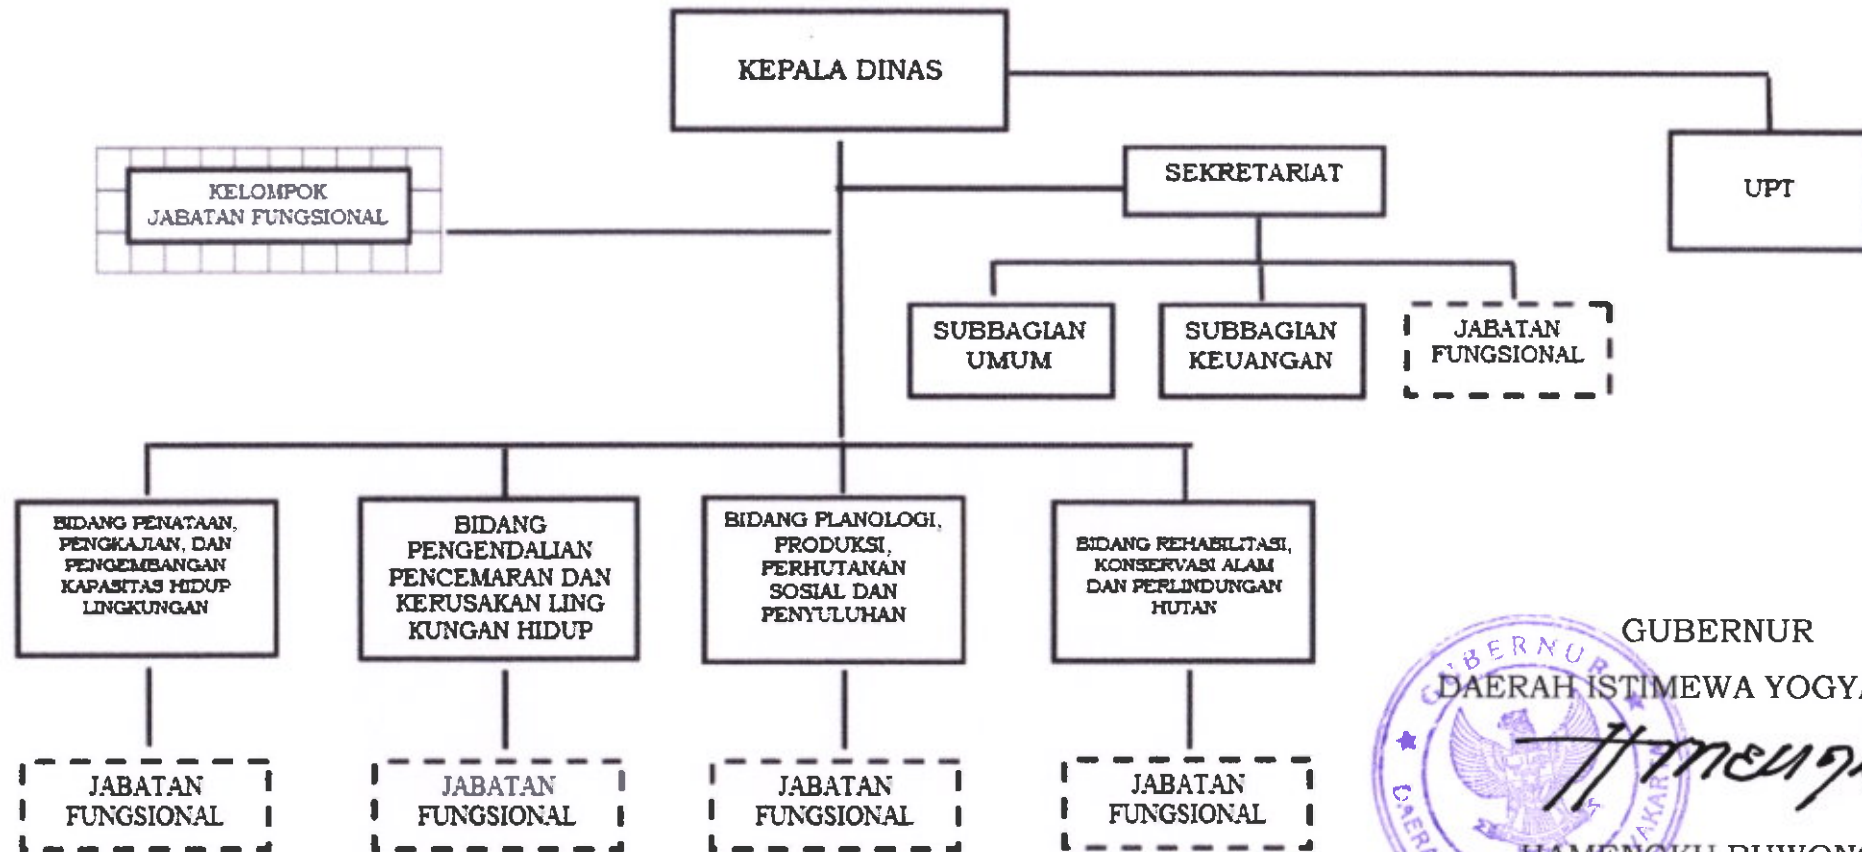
KEPALA DINAS

UPT

KELOMPOK
JABATAN FUNGSIONAL

SEKRETARIAT

SUBBAGIAN
UMUM

SUBBAGIAN
KEUANGAN

JABATAN
FUNGSIONAL

BIDANG PENATAAN, PENGKAJIAN, DAN PENGEMBANGAN KAPASITAS HIDUP LINGKUNGAN

BIDANG PENGENDALIAN PENCEMARAN DAN KERUSAKAN LING KUNGAN HIDUP

BIDANG PLANOLOGI, PRODUKSI, PERHUTANAN SOSIAL DAN PENYULUHAN

BIDANG REHABILITASI, KONSERVASI ALAM DAN PERLINDUNGAN HUTAN

JABATAN
FUNGSIONAL

JABATAN
FUNGSIONAL

JABATAN
FUNGSIONAL

JABATAN
FUNGSIONAL

GUBERNUR
DAERAH ISTIMEWA YOGY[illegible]

GUBERNUR
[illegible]